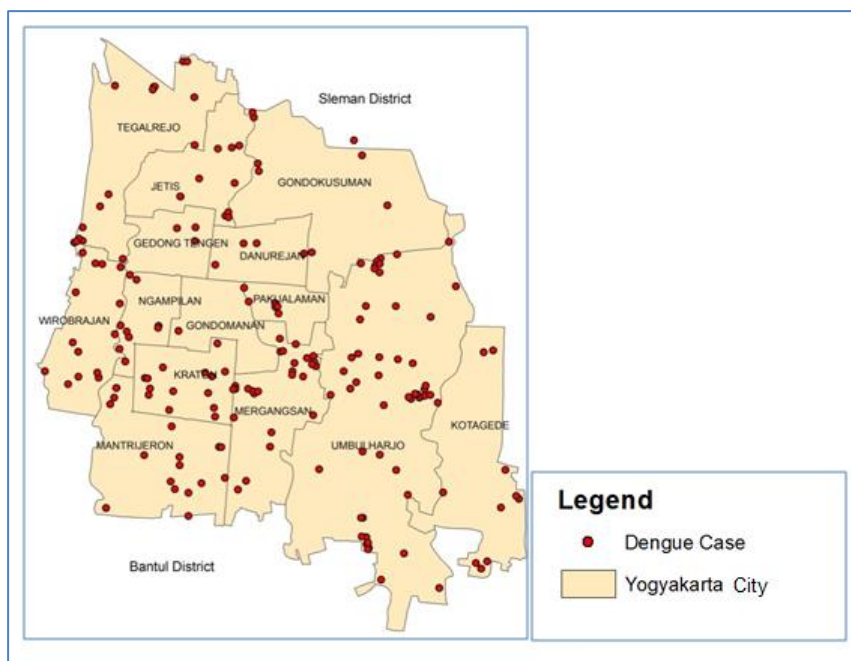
Sleman District

TEGALREJO

JETIS

GONDOKUSUMAN

GEDONG TENGEN

DANUREJAN

NGAMPILAN

PAKUALAMAN

WIROBRAJAN

GONDOMANAN

KRATON

MERGANGSAN

KOTAGEDE

MANTRIJERON

UMBULHARJO

Bantul District

Legend

Dengue Case

Yogyakarta City